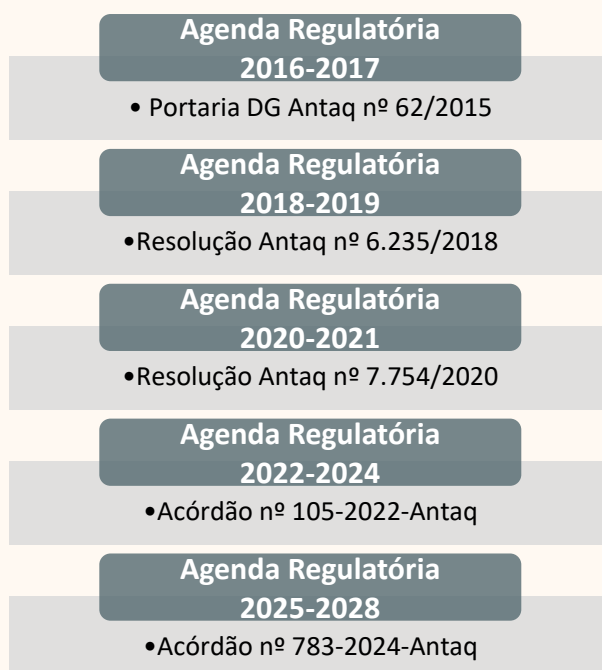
Agenda Regulatória 2016-2017

• Portaria DG Antaq nº 62/2015

Agenda Regulatória 2018-2019

•Resolução Antaq nº 6.235/2018

Agenda Regulatória 2020-2021

•Resolução Antaq nº 7.754/2020

Agenda Regulatória 2022-2024

•Acórdão nº 105-2022-Antaq

Agenda Regulatória 2025-2028

•Acórdão nº 783-2024-Antaq